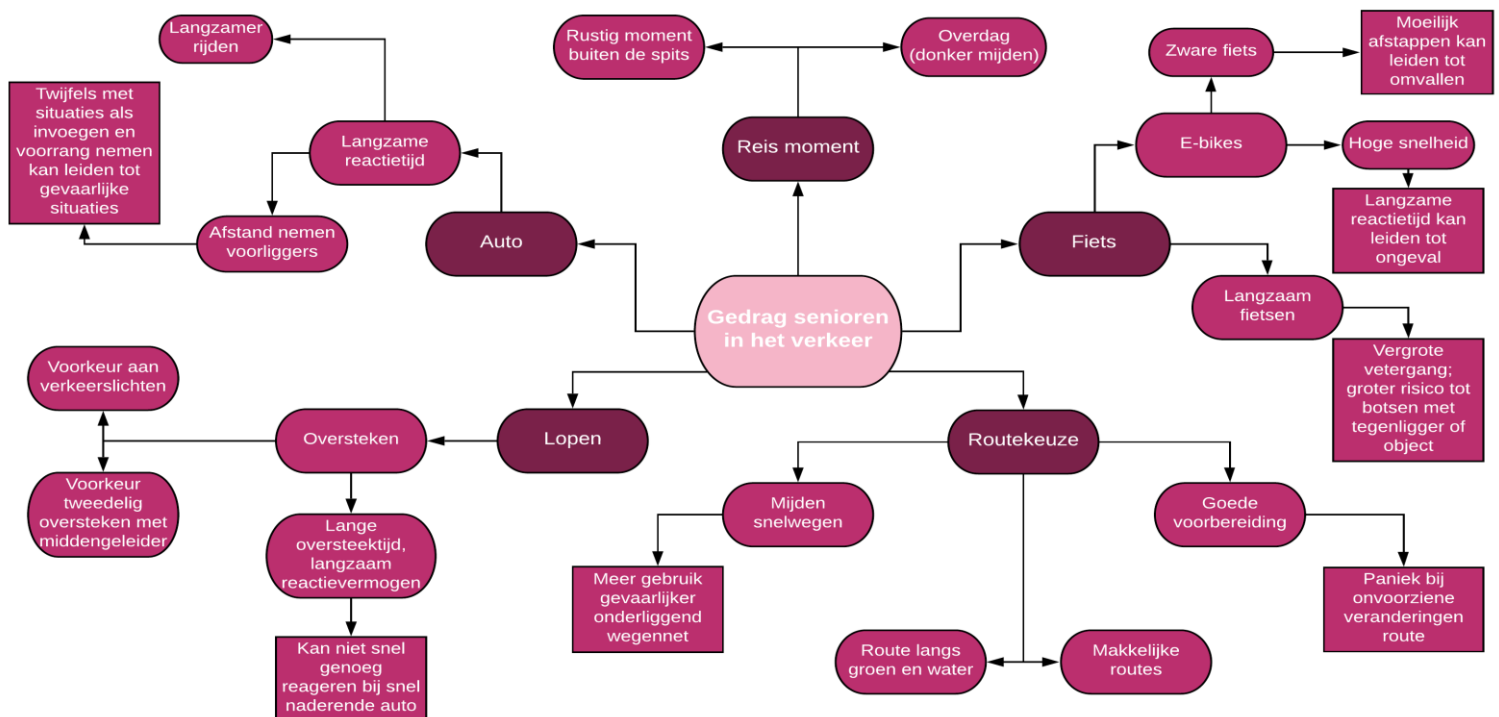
Gedrag senioren in het verkeer

Auto

Langzame reactietijd

Langzamer rijden

Afstand nemen voorliggers

Twijfels met situaties als invoegen en voorrang nemen kan leiden tot gevaarlijke situaties

Reis moment

Rustig moment buiten de spits

Overdag (donker mijden)

Fiets

E-bikes

Zware fiets

Moeilijk afstappen kan leiden tot omvallen

Hoge snelheid

Langzame reactietijd kan leiden tot ongeval

Langzaam fietsen

Vergrote vetergang; groter risico tot botsen met tegenligger of object

Lopen

Oversteken

Voorkeur aan verkeerslichten

Voorkeur tweedelig oversteken met middengeleider

Lange oversteektijd, langzaam reactievermogen

Kan niet snel genoeg reageren bij snel naderende auto

Routekeuze

Mijden snelwegen

Meer gebruik gevaarlijker onderliggend wegennet

Route langs groen en water

Makkelijke routes

Goede voorbereiding

Paniek bij onvoorziene veranderingen route